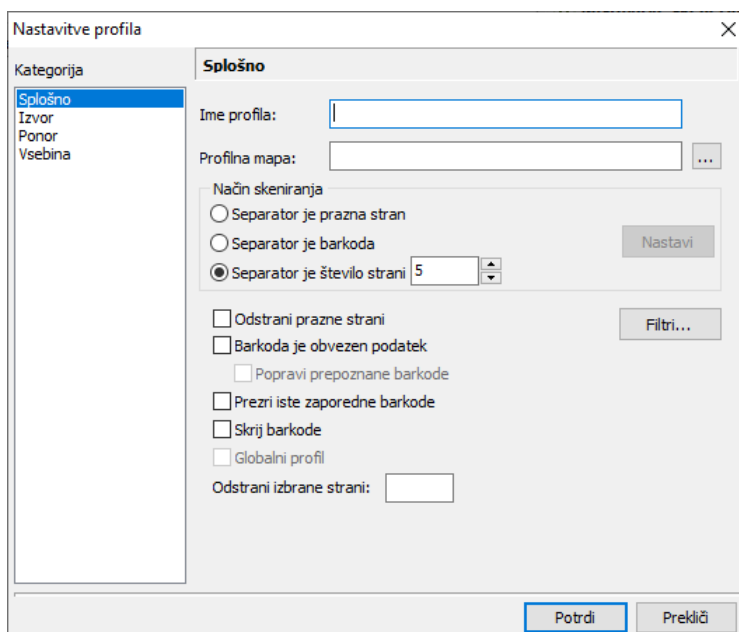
Nastavitve profila

Kategorija
Splošno
Izvor
Ponor
Vsebina

Splošno

Ime profila:

Profilna mapa: ...

Način skeniranja
Separator je prazna stran
Separator je barkoda
Separator je število strani 5
Nastavi

Odstrani prazne strani
Filtri...
Barkoda je obvezen podatek
Popravi prepoznane barkode
Prezri iste zaporedne barkode
Skrij barkode
Globalni profil
Odstrani izbrane strani:

Potrdi
Prekliči